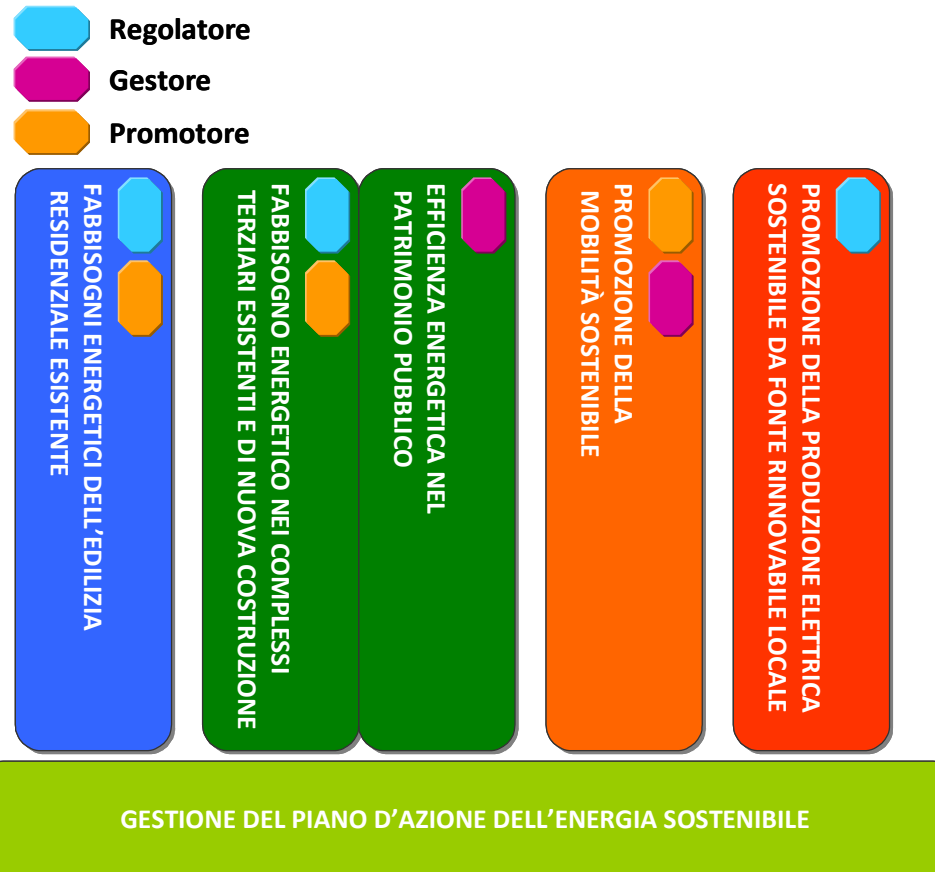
Regolatore
Gestore
Promotore

FABBISOGNI ENERGETICI DELL'EDILIZIA RESIDENZIALE ESISTENTE

FABBISOGNO ENERGETICO NEI COMPLESSI TERZIARI ESISTENTI E DI NUOVA COSTRUZIONE

EFFICIENZA ENERGETICA NEL PATRIMONIO PUBBLICO

PROMOZIONE DELLA MOBILITÀ SOSTENIBILE

PROMOZIONE DELLA PRODUZIONE ELETTRICA SOSTENIBILE DA FONTE RINNOVABILE LOCALE

GESTIONE DEL PIANO D'AZIONE DELL'ENERGIA SOSTENIBILE